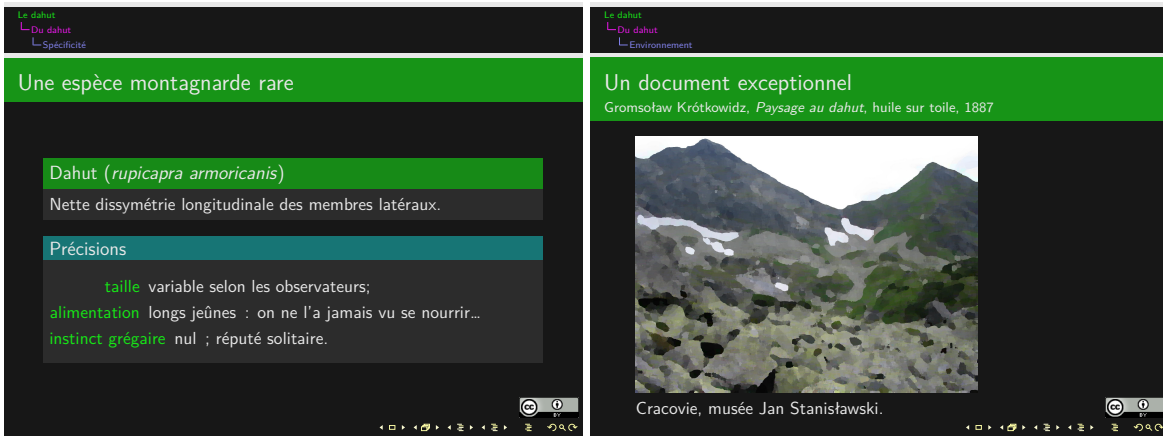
Le dahut
Du dahut
Spécificité

Une espèce montagnarde rare

Dahut (*rupicapra armoricanis*)

Nette dissymétrie longitudinale des membres latéraux.

Précisions

taille variable selon les observateurs;
alimentation longs jeûnes : on ne l'a jamais vu se nourrir...
instinct grégaire nul ; réputé solitaire.

cc BY

Le dahut
Du dahut
Environnement

Un document exceptionnel
Gromsoław Krótkowidz, *Paysage au dahut*, huile sur toile, 1887

Cracovie, musée Jan Stanisławski.

cc BY